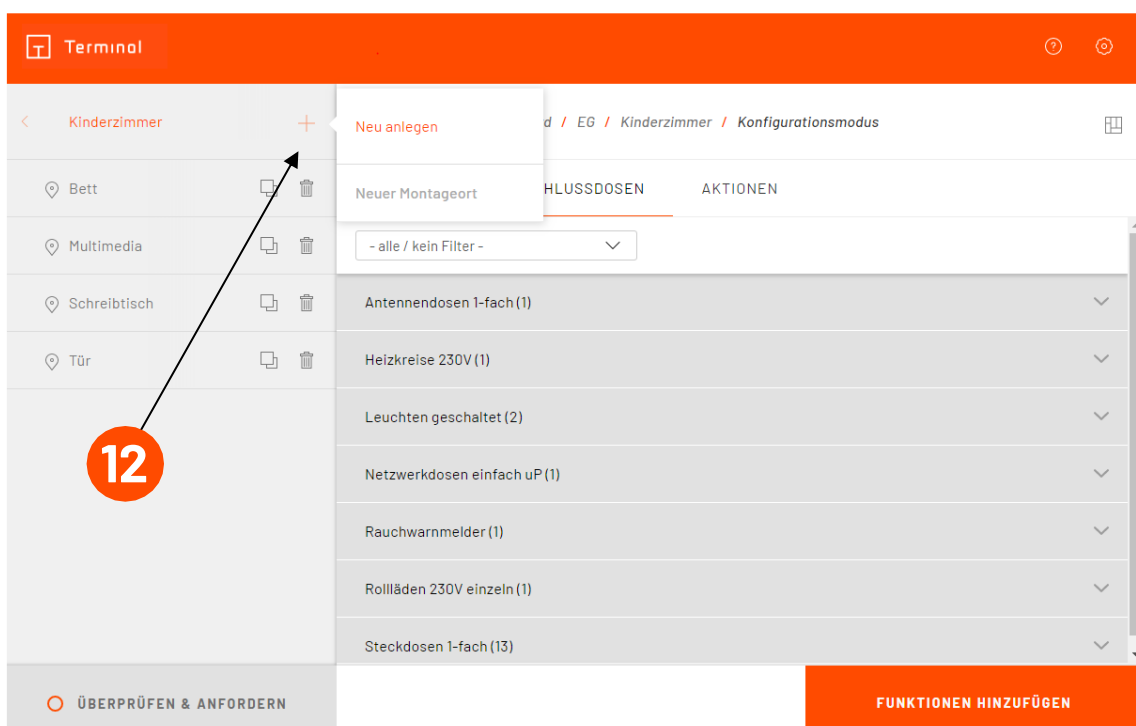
Terminal

Kinderzimmer

Neu anlegen

Neuer Montageort

d / EG / Kinderzimmer / Konfigurationsmodus

HLUSSDOSEN

AKTIONEN

Bett

Multimedia

Schreibtisch

Tür

- alle / kein Filter -

Antennendosen 1-fach (1)

Heizkreise 230V (1)

Leuchten geschaltet (2)

Netzwerkdosen einfach uP (1)

Rauchwarnmelder (1)

Rollläden 230V einzeln (1)

Steckdosen 1-fach (13)

12

ÜBERPRÜFEN & ANFORDERN

FUNKTIONEN HINZUFÜGEN